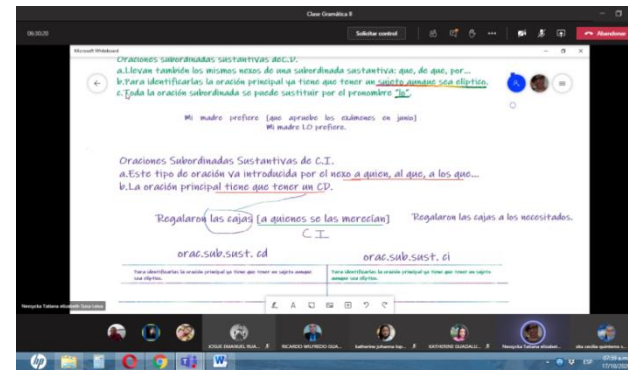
Clase Gramática 8

00:30:20

Solicitar control

Abandonar

Microsoft Whiteboard

Oraciones subordinadas sustantivas de C.D.
a.Llevan también los mismos nexos de una subordinada sustantiva: que, de que, por...
b.Para identificarlas la oración principal ya tiene que tener un sujeto aunque sea elíptico.
c.Toda la oración subordinada se puede sustituir por el pronombre "lo".

Mi madre prefiere [que apruebe los exámenes en junio]
Mi madre LO prefiere.

Oraciones Subordinadas Sustantivas de C.I.
a.Este tipo de oración va introducida por el nexo a quien, al que, a los que...
b.La oración principal tiene que tener un CD.

Regalaron las cajas [a quienes se las merecían]
C.I.

Regalaron las cajas a los necesitados.

orac.sub.sust. cd

orac.sub.sust. ci

Para identificarlas la oración principal ya tiene que tener un sujeto aunque sea elíptico.

Para identificarlas la oración principal ya tiene que tener un sujeto aunque sea elíptico.

Nereyda Tatiana elizabeth luna rosa

JOSUE EMANUEL RUA...

RICARDO WILFREDO GUA...

katherine johanna lop...

KATHERINE GUADALU...

Nereyda Tatiana elizab...

ale cecilia quintero s...

ESP

07:59 a.m.
17/10/2020